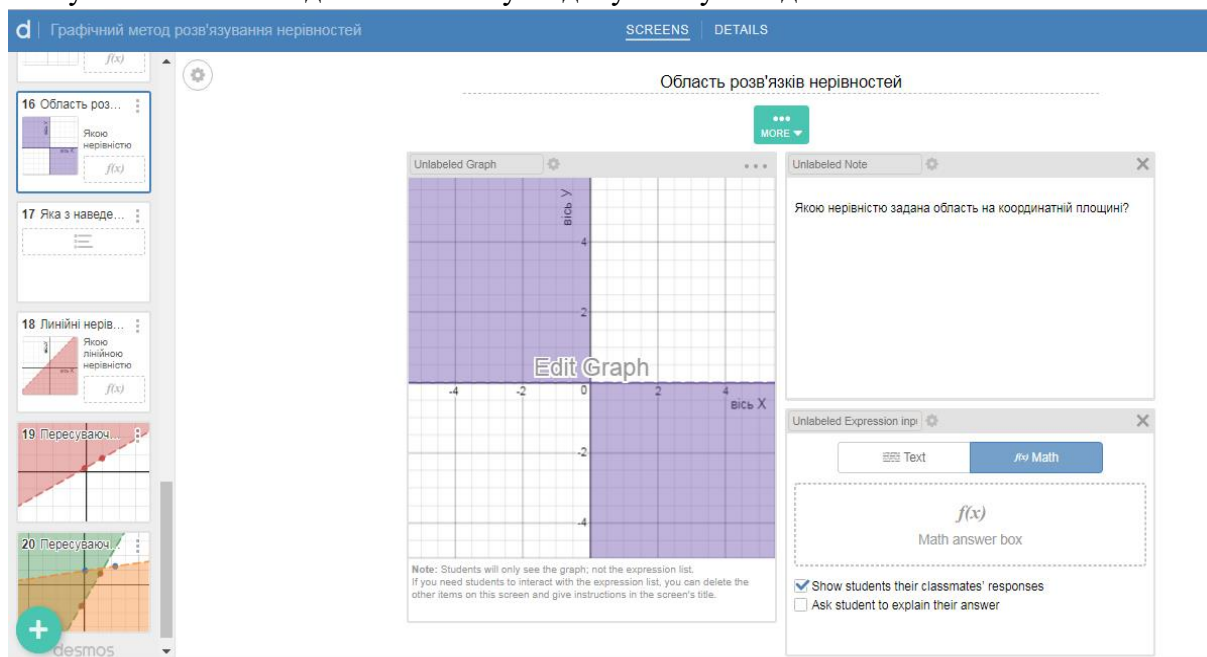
d | Графічний метод розв'язування нерівностей
SCREENS DETAILS

f(x)

16 Область роз...
Якою нерівністю
f(x)

17 Яка з наведе...

18 Лінійні нерів...
Якою лінійною нерівністю
f(x)

19 Пересуваюч...

20 Пересуваюч...

desmos

Область розв'язків нерівностей

MORE

Unlabeled Graph

вісь Y
4
2
Edit Graph
-4 -2 0 2 4
вісь X
-2
-4

Note: Students will only see the graph; not the expression list.
If you need students to interact with the expression list, you can delete the other items on this screen and give instructions in the screen's title.

Unlabeled Note

Якою нерівністю задана область на координатній площині?

Unlabeled Expression inp

Text
f(x) Math

f(x)
Math answer box

Show students their classmates' responses
Ask student to explain their answer